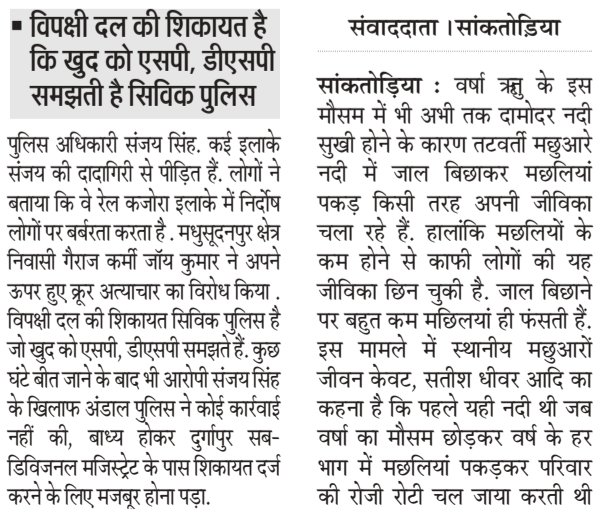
■ विपक्षी दल की शिकायत है कि खुद को एसपी, डीएसपी समझती है सिविक पुलिस

पुलिस अधिकारी संजय सिंह. कई इलाके संजय की दादागिरी से पीड़ित हैं. लोगों ने बताया कि वे रेल कजोरा इलाके में निर्दोष लोगों पर बर्बरता करता है . मधुसूदनपुर क्षेत्र निवासी गैराज कर्मी जॉय कुमार ने अपने ऊपर हुए क्रूर अत्याचार का विरोध किया . विपक्षी दल की शिकायत सिविक पुलिस है जो खुद को एसपी, डीएसपी समझते हैं. कुछ घंटे बीत जाने के बाद भी आरोपी संजय सिंह के खिलाफ अंडाल पुलिस ने कोई कार्रवाई नहीं की, बाध्य होकर दुर्गापुर सबडिविजनल मजिस्ट्रेट के पास शिकायत दर्ज करने के लिए मजबूर होना पड़ा.

संवाददाता । सांकतोड़िया

सांकतोड़िया : वर्षा ऋतु के इस मौसम में भी अभी तक दामोदर नदी सुखी होने के कारण तटवर्ती मछुआरे नदी में जाल बिछाकर मछलियां पकड़ किसी तरह अपनी जीविका चला रहे हैं. हालांकि मछलियों के कम होने से काफी लोगों की यह जीविका छिन चुकी है. जाल बिछाने पर बहुत कम मछिलयां ही फंसती हैं. इस मामले में स्थानीय मछुआरों जीवन केवट, सतीश धीवर आदि का कहना है कि पहले यही नदी थी जब वर्षा का मौसम छोड़कर वर्ष के हर भाग में मछलियां पकड़कर परिवार की रोजी रोटी चल जाया करती थी